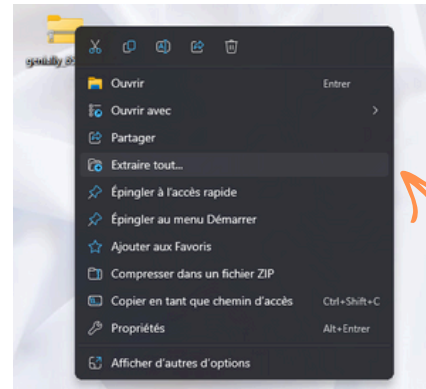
genially z

Ouvrir Entrer
Ouvrir avec
Partager
Extraire tout...
Épingler à l'accès rapide
Épingler au menu Démarrer
Ajouter aux Favoris
Compresser dans un fichier ZIP
Copier en tant que chemin d'accès Ctrl+Shift+C
Propriétés Alt+Entrer
Afficher d'autres d'options